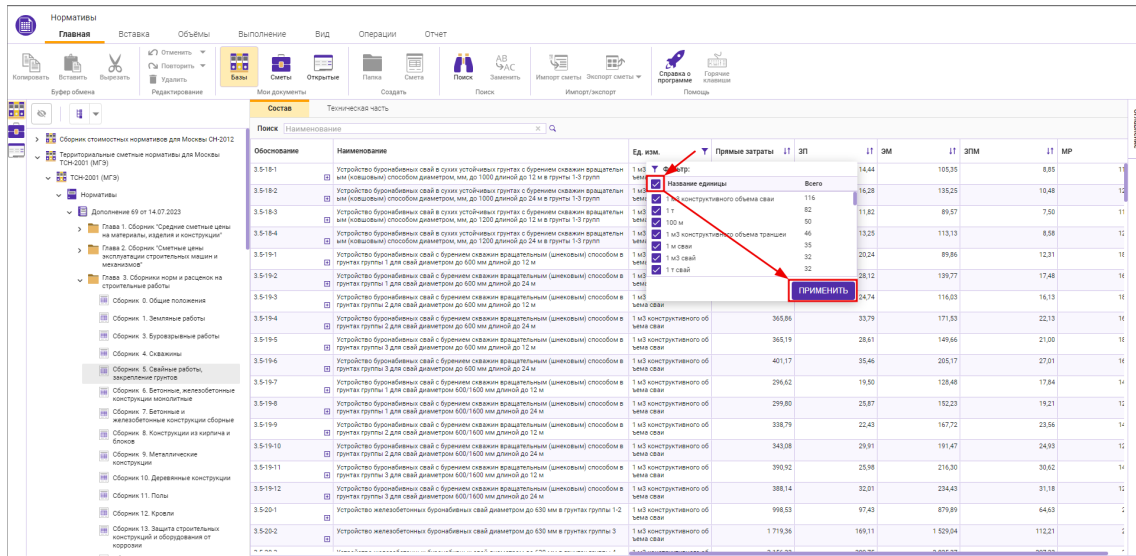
Нормативы
Главная Вставка Объёмы Выполнение Вид Операции Отчет
Копировать Вставить Вырезать Отменить Повторить Удалить
Буфер обмена Редактирование
Базы Сметы Открытые
Мои документы
Папка Смета
Создать
Поиск Заменить
Поиск
Импорт сметы Экспорт сметы
Импорт/экспорт
Справка о программе Горячие клавиши
Помощь

Сборник стоимостных нормативов для Москвы СН-2012
Территориальные сметные нормативы для Москвы ТСН-2001 (МГЭ)
ТСН-2001 (МГЭ)
Нормативы
Дополнение 69 от 14.07.2023
Глава 1. Сборник "Средние сметные цены на материалы, изделия и конструкции"
Глава 2. Сборник "Сметные цены эксплуатации строительных машин и механизмов"
Глава 3. Сборники норм и расценок на строительные работы
Сборник. 0. Общие положения
Сборник. 1. Земляные работы
Сборник. 3. Буровзрывные работы
Сборник. 4. Скважины
Сборник. 5. Свайные работы, закрепление грунтов
Сборник. 6. Бетонные, железобетонные конструкции монолитные
Сборник. 7. Бетонные и железобетонные конструкции сборные
Сборник. 8. Конструкции из кирпича и блоков
Сборник. 9. Металлические конструкции
Сборник. 10. Деревянные конструкции
Сборник. 11. Полы
Сборник. 12. Кровли
Сборник. 13. Защита строительных конструкций и оборудования от коррозии

Состав Техническая часть
Поиск Наименование

| Обоснование | Наименование | Ед. изм. | Прямые затраты | ЗП | ЭМ | ЗПМ | МР |
|---|---|---|---|---|---|---|---|
| 3.5-18-1 | Устройство буронабивных свай в сухих устойчивых грунтах с бурением скважин вращательным (ковшовым) способом диаметром, мм, до 1000 длиной до 12 м в грунты 1-3 групп | 1 м3 | | 14,44 | 105,35 | 8,85 | |
| 3.5-18-2 | Устройство буронабивных свай в сухих устойчивых грунтах с бурением скважин вращательным (ковшовым) способом диаметром, мм, до 1000 длиной до 24 м в грунты 1-3 групп | 1 м3 | | 16,28 | 135,25 | 10,48 | |
| 3.5-18-3 | Устройство буронабивных свай в сухих устойчивых грунтах с бурением скважин вращательным (ковшовым) способом диаметром, мм, до 1200 длиной до 12 м в грунты 1-3 групп | 1 м3 | | 11,82 | 89,57 | 7,50 | |
| 3.5-18-4 | Устройство буронабивных свай в сухих устойчивых грунтах с бурением скважин вращательным (ковшовым) способом диаметром, мм, до 1200 длиной до 24 м в грунты 1-3 групп | 1 м3 | | 13,25 | 113,13 | 8,58 | |
| 3.5-19-1 | Устройство буронабивных свай с бурением скважин вращательным (шнековым) способом в грунтах группы 1 для свай диаметром до 600 мм длиной до 12 м | 1 м3 | | 20,24 | 89,86 | 12,31 | |
| 3.5-19-2 | Устройство буронабивных свай с бурением скважин вращательным (шнековым) способом в грунтах группы 1 для свай диаметром до 600 мм длиной до 24 м | 1 м3 | | 28,12 | 139,77 | 17,48 | |
| 3.5-19-3 | Устройство буронабивных свай с бурением скважин вращательным (шнековым) способом в грунтах группы 2 для свай диаметром до 600 мм длиной до 12 м | 1 м3 | | 24,74 | 116,03 | 16,13 | |
| 3.5-19-4 | Устройство буронабивных свай с бурением скважин вращательным (шнековым) способом в грунтах группы 2 для свай диаметром до 600 мм длиной до 24 м | 1 м3 конструктивного объема сваи | 365,86 | 33,79 | 171,53 | 22,13 | |
| 3.5-19-5 | Устройство буронабивных свай с бурением скважин вращательным (шнековым) способом в грунтах группы 3 для свай диаметром до 600 мм длиной до 12 м | 1 м3 конструктивного объема сваи | 365,19 | 28,61 | 149,66 | 21,00 | |
| 3.5-19-6 | Устройство буронабивных свай с бурением скважин вращательным (шнековым) способом в грунтах группы 3 для свай диаметром до 600 мм длиной до 24 м | 1 м3 конструктивного объема сваи | 401,17 | 35,46 | 205,17 | 27,01 | |
| 3.5-19-7 | Устройство буронабивных свай с бурением скважин вращательным (шнековым) способом в грунтах группы 1 для свай диаметром 600/1600 мм длиной до 12 м | 1 м3 конструктивного объема сваи | 296,62 | 19,50 | 128,48 | 17,84 | |
| 3.5-19-8 | Устройство буронабивных свай с бурением скважин вращательным (шнековым) способом в грунтах группы 1 для свай диаметром 600/1600 мм длиной до 24 м | 1 м3 конструктивного объема сваи | 299,80 | 25,87 | 152,23 | 19,21 | |
| 3.5-19-9 | Устройство буронабивных свай с бурением скважин вращательным (шнековым) способом в грунтах группы 2 для свай диаметром 600/1600 мм длиной до 12 м | 1 м3 конструктивного объема сваи | 338,79 | 22,43 | 167,72 | 23,56 | |
| 3.5-19-10 | Устройство буронабивных свай с бурением скважин вращательным (шнековым) способом в грунтах группы 2 для свай диаметром 600/1600 мм длиной до 24 м | 1 м3 конструктивного объема сваи | 343,08 | 29,91 | 191,47 | 24,93 | |
| 3.5-19-11 | Устройство буронабивных свай с бурением скважин вращательным (шнековым) способом в грунтах группы 3 для свай диаметром 600/1600 мм длиной до 12 м | 1 м3 конструктивного объема сваи | 390,92 | 25,98 | 216,30 | 30,62 | |
| 3.5-19-12 | Устройство буронабивных свай с бурением скважин вращательным (шнековым) способом в грунтах группы 3 для свай диаметром 600/1600 мм длиной до 24 м | 1 м3 конструктивного объема сваи | 388,14 | 32,01 | 234,43 | 31,18 | |
| 3.5-20-1 | Устройство железобетонных буронабивных свай диаметром до 630 мм в грунтах групп 1-2 | 1 м3 конструктивного объема сваи | 998,53 | 97,43 | 879,89 | 64,63 | |
| 3.5-20-2 | Устройство железобетонных буронабивных свай диаметром до 630 мм в грунтах группы 3 | 1 м3 конструктивного объема сваи | 1 719,36 | 169,11 | 1 529,04 | 112,21 | |

Фильтр:
Название единицы Всего
1 м3 конструктивного объема сваи 116
1 т 82
100 м 50
1 м3 конструктивного объема траншеи 46
1 м сваи 35
1 м3 сваи 32
1 т свай 32
ПРИМЕНИТЬ